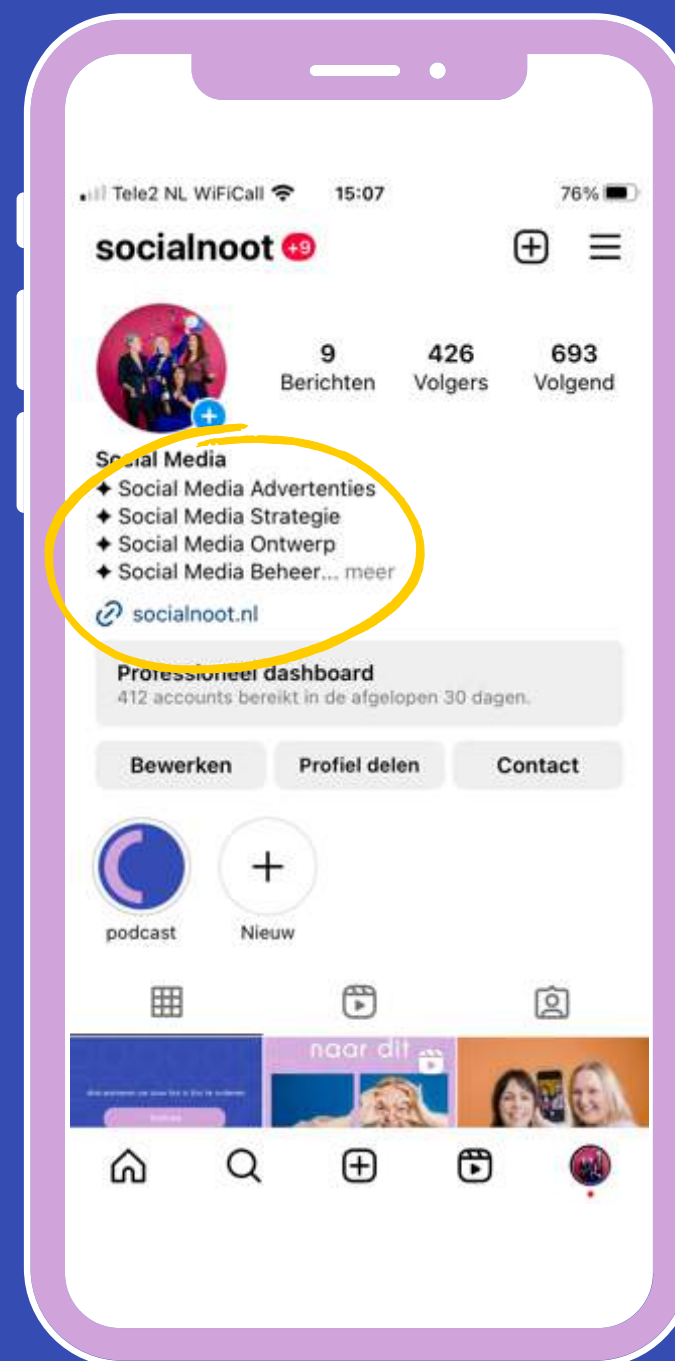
Tele2 NL WiFiCall 15:07 76%

socialnoot +9

9 Berichten
426 Volgers
693 Volgend

Social Media
✦ Social Media Advertenties
✦ Social Media Strategie
✦ Social Media Ontwerp
✦ Social Media Beheer... meer
socialnoot.nl

Professioneel dashboard
412 accounts bereikt in de afgelopen 30 dagen.

Bewerken
Profiel delen
Contact

podcast
Nieuw

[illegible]

naar dit